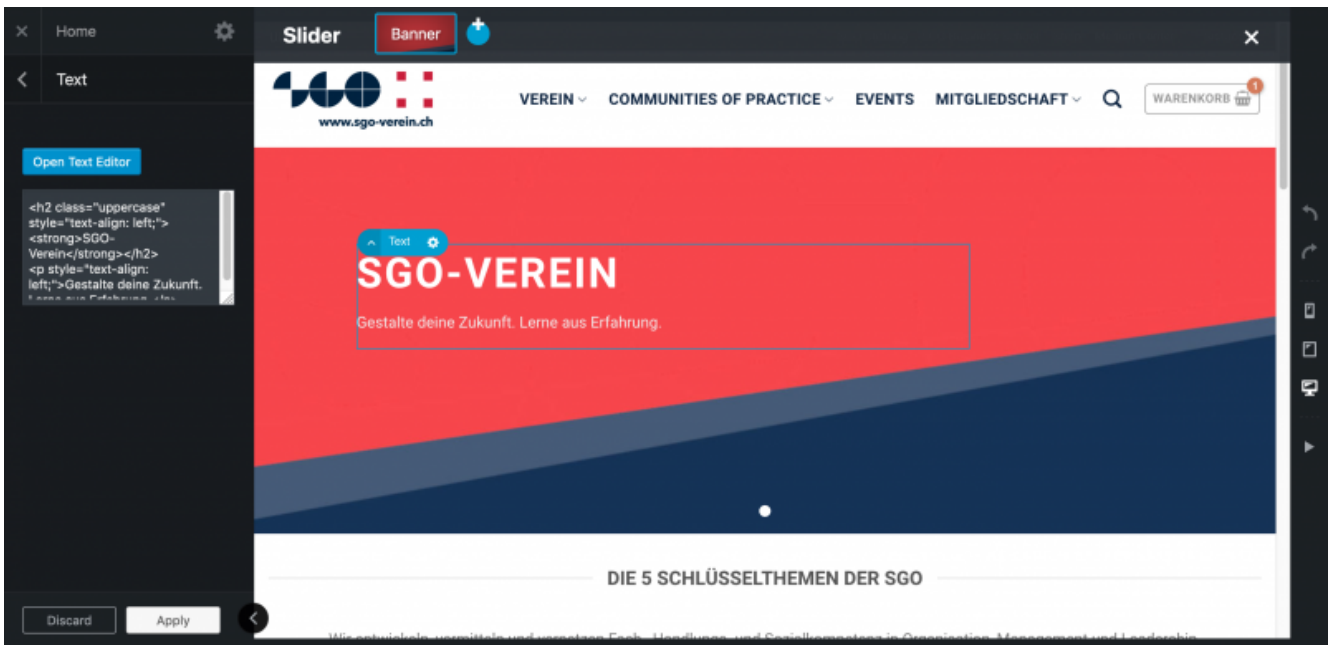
Home

Text

Open Text Editor

<h2 class="uppercase" style="text-align: left;"><strong>SGO-Verein</strong></h2><p style="text-align: left;">Gestalte deine Zukunft. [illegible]

Discard Apply

Slider Banner

www.sgo-verein.ch

VEREIN COMMUNITIES OF PRACTICE EVENTS MITGLIEDSCHAFT WARENKORB 1

Text

SGO-VEREIN

Gestalte deine Zukunft. Lerne aus Erfahrung.

DIE 5 SCHLÜSSELTHEMEN DER SGO

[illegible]